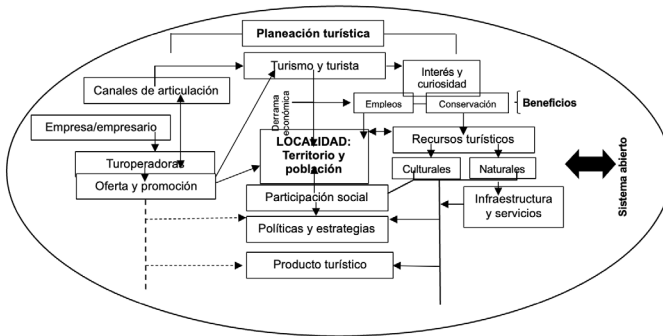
Planeación turística

Turismo y turista

Canales de articulación

Interés y curiosidad

Derrama económica

Empleos

Conservación

Beneficios

Empresa/empresario

LOCALIDAD: Territorio y población

Recursos turísticos

Turoperadoras

Oferta y promoción

Culturales

Naturales

Sistema abierto

Participación social

Infraestructura y servicios

Políticas y estrategias

Producto turístico